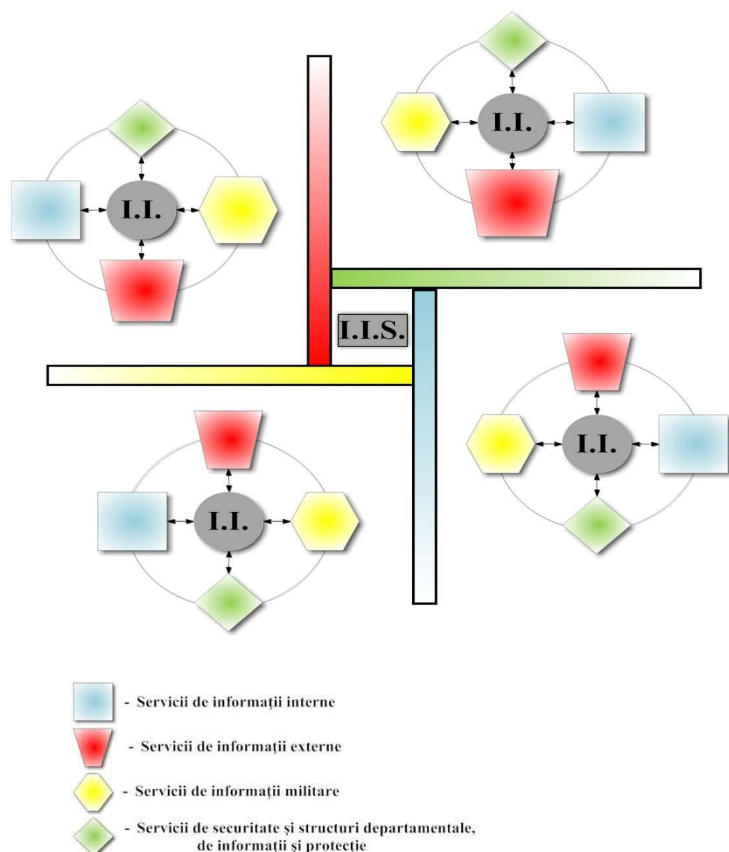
I.I.

I.I.

I.I.S.

I.I.

I.I.

- Servicii de informații interne

- Servicii de informații externe

- Servicii de informații militare

- Servicii de securitate și structuri departamentale, de informații și protecție